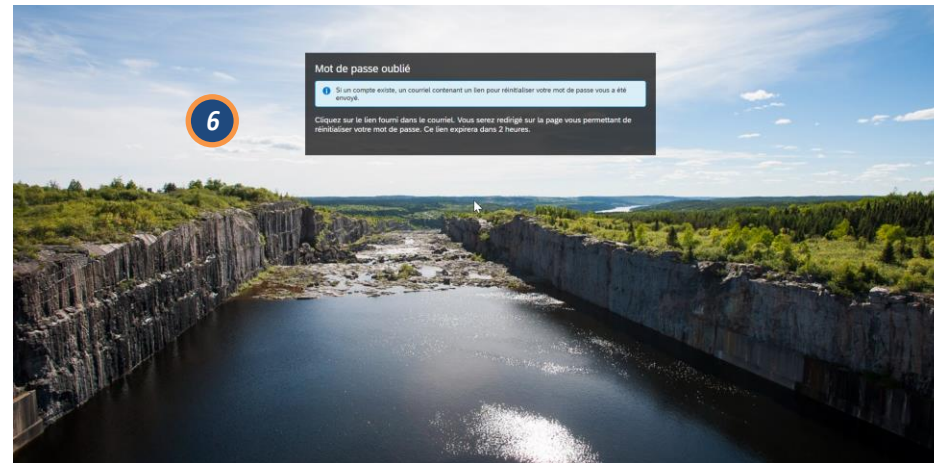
6

Mot de passe oublié

Si un compte existe, un courriel contenant un lien pour réinitialiser votre mot de passe vous a été envoyé.

Cliquez sur le lien fourni dans le courriel. Vous serez redirigé sur la page vous permettant de réinitialiser votre mot de passe. Ce lien expirera dans 2 heures.